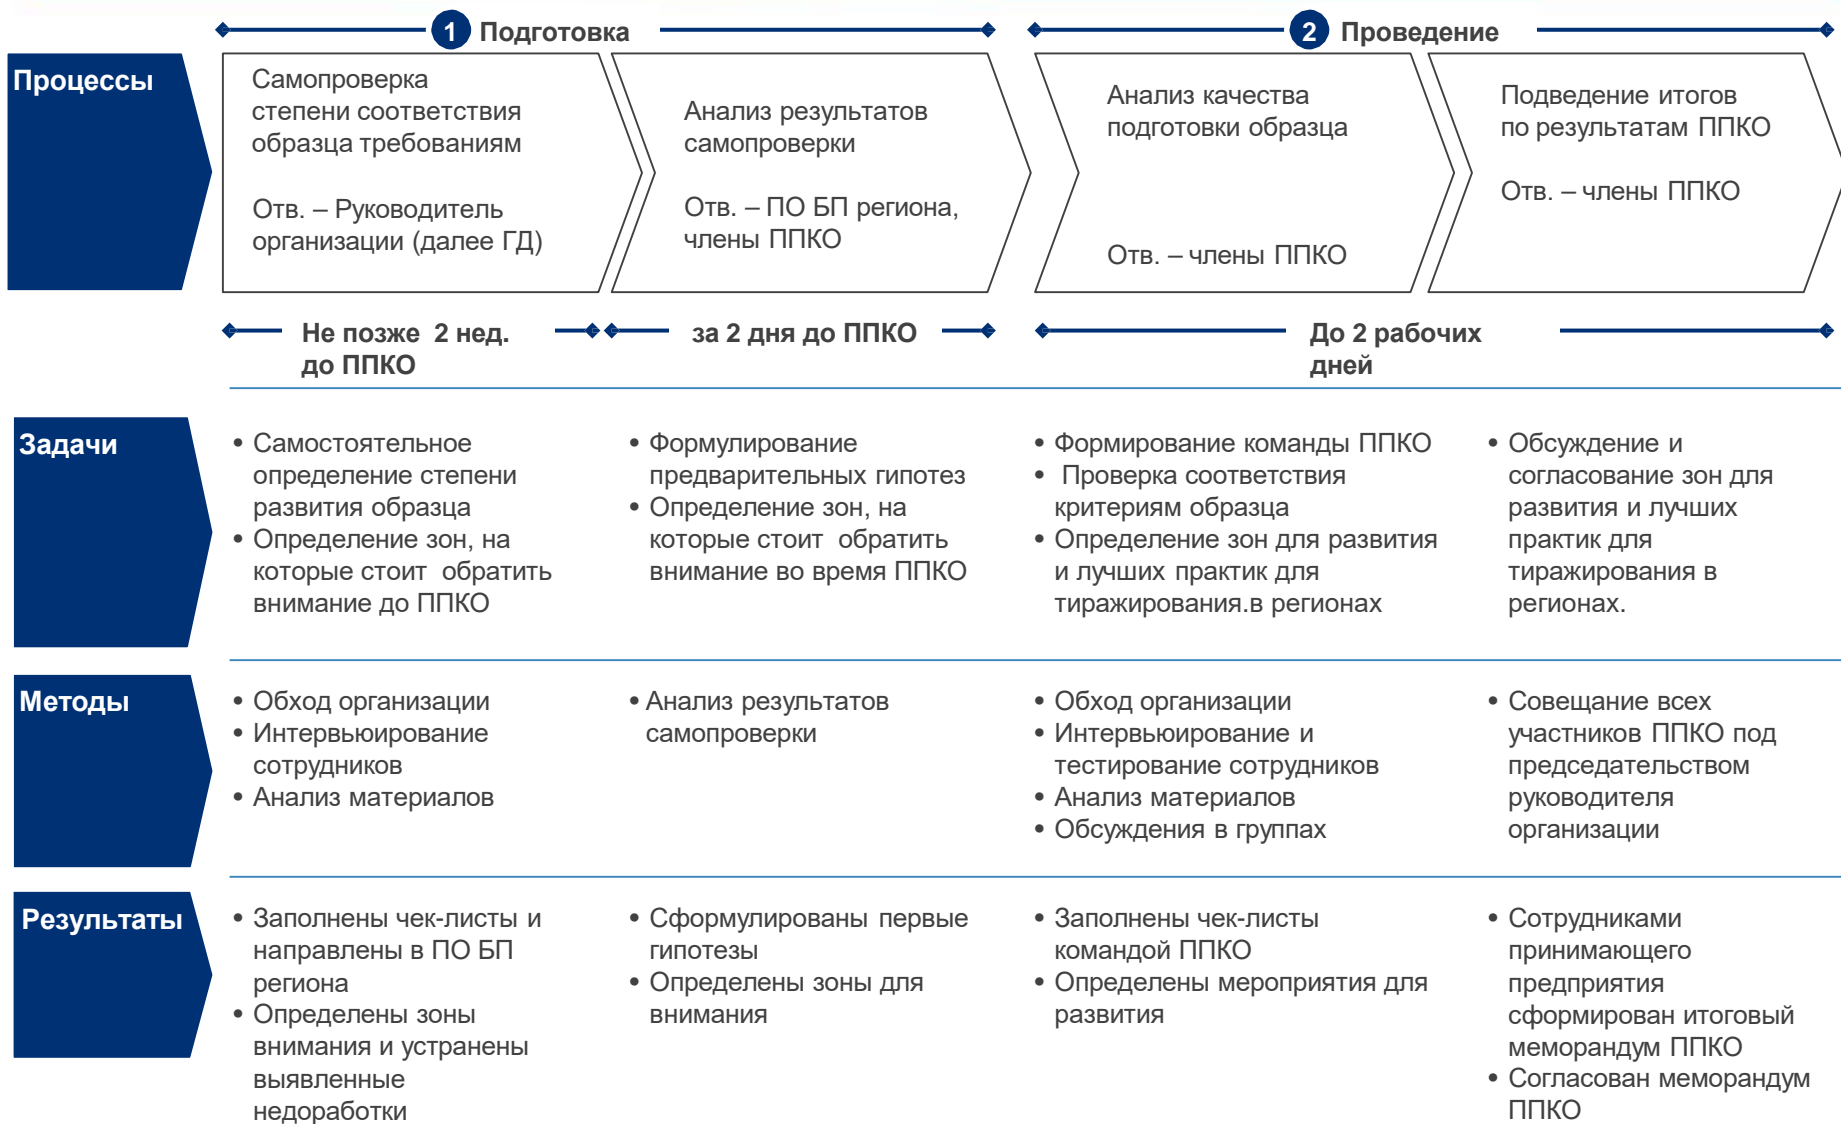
1 Подготовка

2 Проведение

Процессы

Самопроверка степени соответствия образца требованиям

Отв. – Руководитель организации (далее ГД)

Анализ результатов самопроверки

Отв. – ПО БП региона, члены ППКО

Анализ качества подготовки образца

Отв. – члены ППКО

Подведение итогов по результатам ППКО

Отв. – члены ППКО

Не позже 2 нед. до ППКО

за 2 дня до ППКО

До 2 рабочих дней

Задачи

• Самостоятельное определение степени развития образца
• Определение зон, на которые стоит обратить внимание до ППКО

• Формулирование предварительных гипотез
• Определение зон, на которые стоит обратить внимание во время ППКО

• Формирование команды ППКО
• Проверка соответствия критериям образца
• Определение зон для развития и лучших практик для тиражирования.в регионах

• Обсуждение и согласование зон для развития и лучших практик для тиражирования в регионах.

Методы

• Обход организации
• Интервьюирование сотрудников
• Анализ материалов

• Анализ результатов самопроверки

• Обход организации
• Интервьюирование и тестирование сотрудников
• Анализ материалов
• Обсуждения в группах

• Совещание всех участников ППКО под председательством руководителя организации

Результаты

• Заполнены чек-листы и направлены в ПО БП региона
• Определены зоны внимания и устранены выявленные недоработки

• Сформулированы первые гипотезы
• Определены зоны для внимания

• Заполнены чек-листы командой ППКО
• Определены мероприятия для развития

• Сотрудниками принимающего предприятия сформирован итоговый меморандум ППКО
• Согласован меморандум ППКО